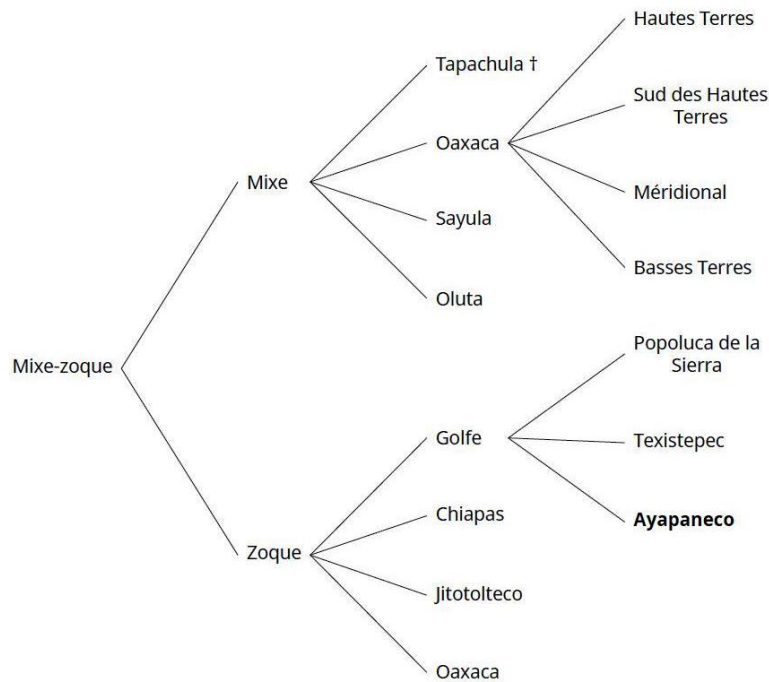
Mixe-zoque

Mixe

Tapachula †

Oaxaca

Hautes Terres

Sud des Hautes Terres

Méridional

Basses Terres

Sayula

Oluta

Zoque

Golfe

Popoluca de la Sierra

Texistepec

**Ayapaneco**

Chiapas

Jitotolteco

Oaxaca